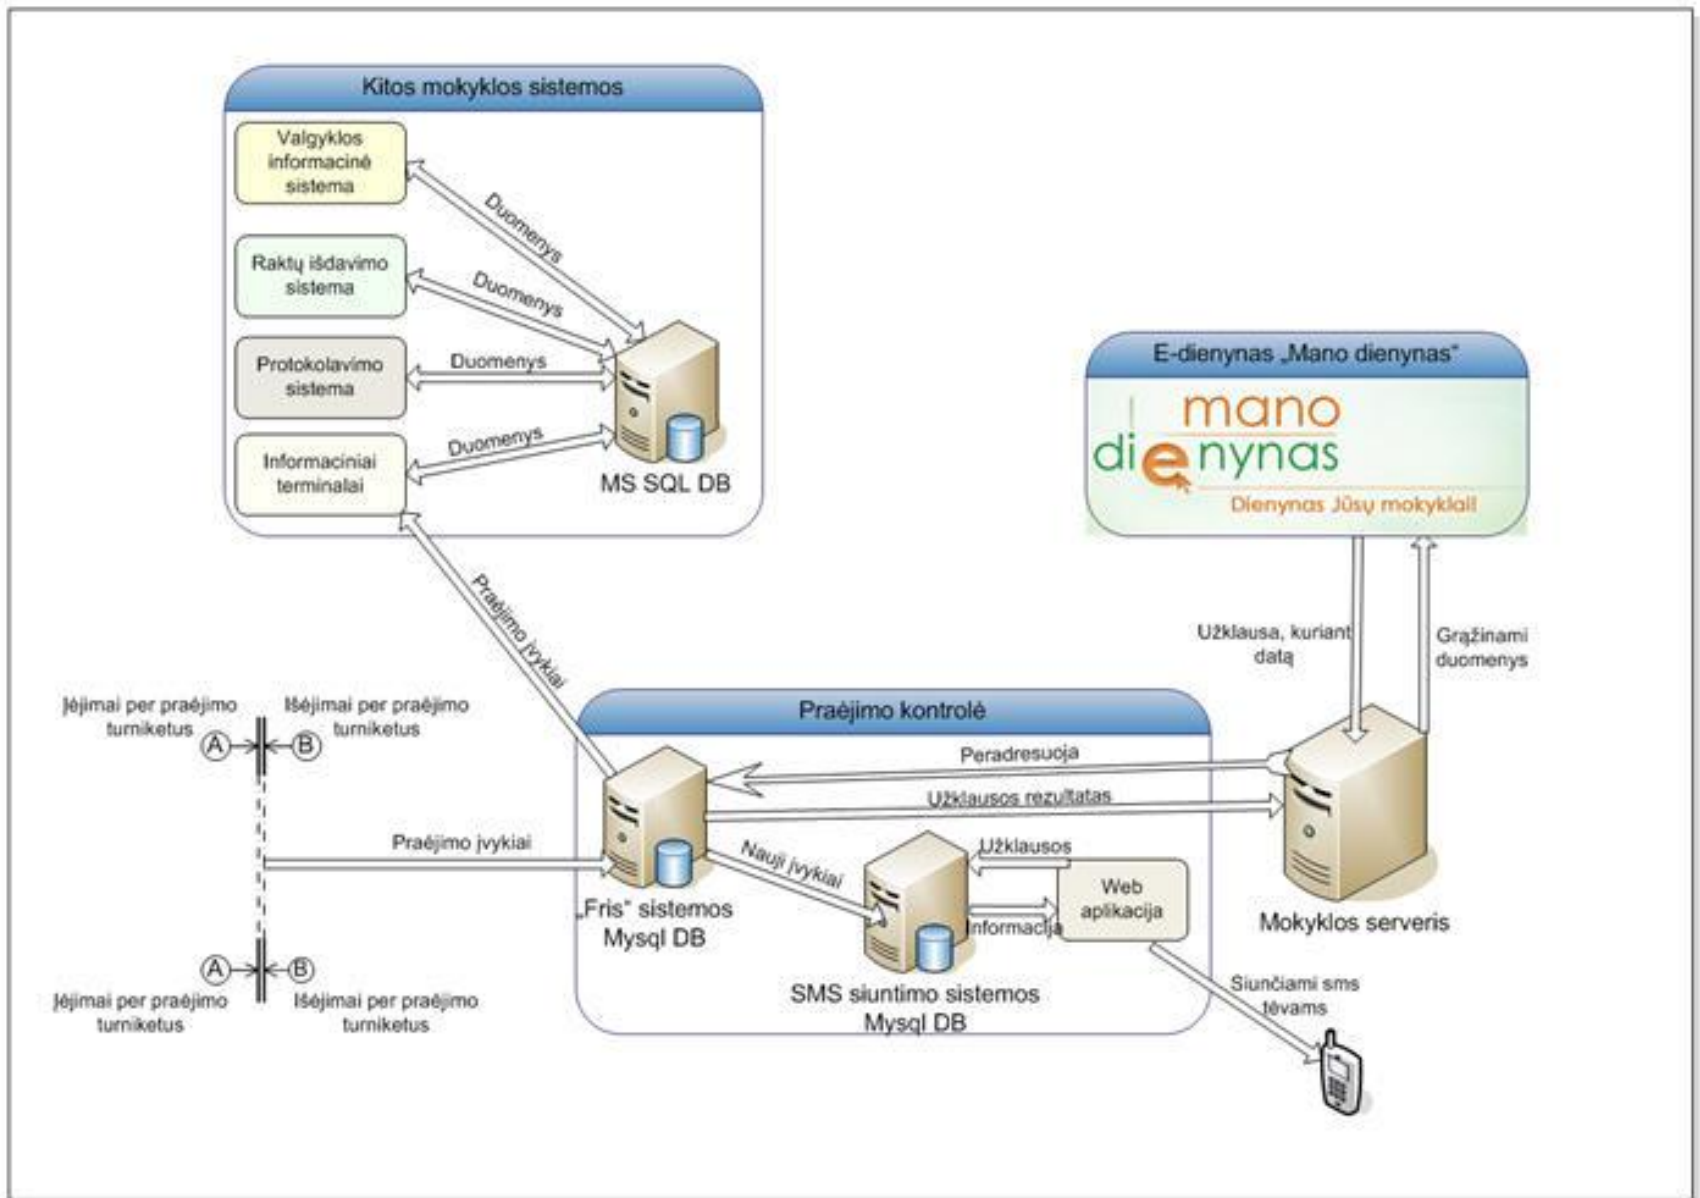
Kitos mokyklos sistemos

Valgyklos informacinė sistema

Raktų išdavimo sistema

Protokolavimo sistema

Informaciniai terminalai

Duomenys

Duomenys

Duomenys

Duomenys

MS SQL DB

E-dienynas „Mano dienynas"

mano dienynas

Dienynas Jūsų mokyklai!

Užklausa, kuriant datą

Grąžinami duomenys

Praėjimo įvykiai

Įėjimai per praėjimo turniketus

Išėjimai per praėjimo turniketus

A

B

Praėjimo kontrolė

Peradresuoja

Užklausos rezultatas

Praėjimo įvykiai

Nauji įvykiai

Užklausos

Informacija

Web aplikacija

„Fris" sistemos Mysql DB

SMS siuntimo sistemos Mysql DB

Mokyklos serveris

Siunčiami sms tėvams

A

B

Įėjimai per praėjimo turniketus

Išėjimai per praėjimo turniketus